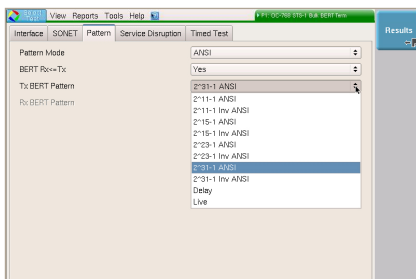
BERT Test View Reports Tools Help
P1: OC-768 STS-1 Bulk BERT Term
Results

Interface SONET Pattern Service Disruption Timed Test

Pattern Mode ANSI
BERT Rx<=Tx Yes
Tx BERT Pattern 2^31-1 ANSI
Rx BERT Pattern

2^11-1 ANSI
2^11-1 Inv ANSI
2^15-1 ANSI
2^15-1 Inv ANSI
2^23-1 ANSI
2^23-1 Inv ANSI
2^31-1 ANSI
2^31-1 Inv ANSI
Delay
Live